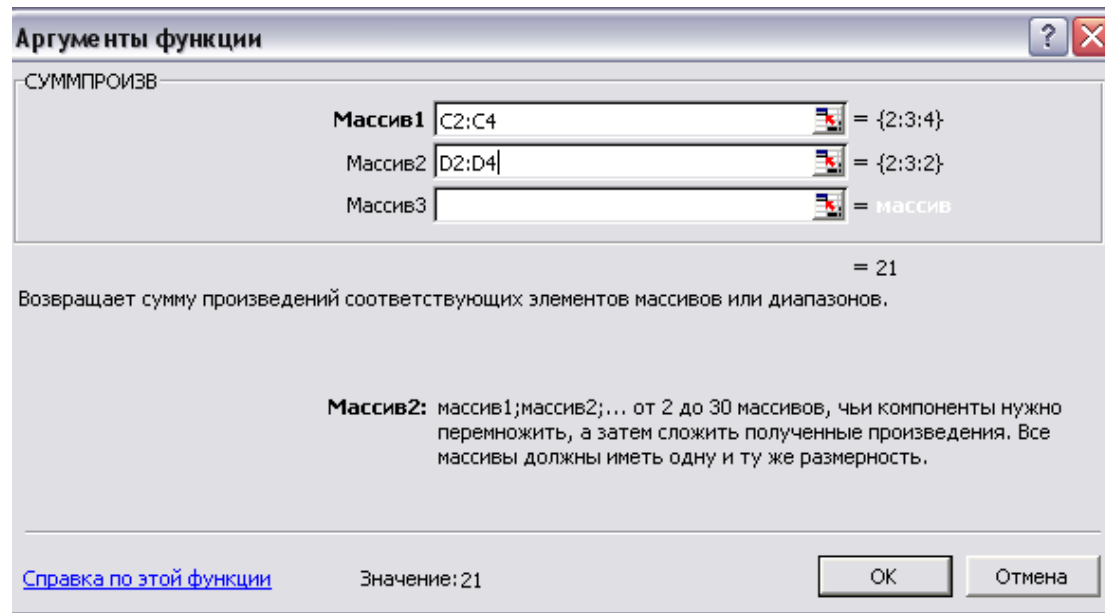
Аргументы функции

СУММПРОИЗВ

Массив1 C2:C4 = {2:3:4}

Массив2 D2:D4 = {2:3:2}

Массив3 = массив

= 21

Возвращает сумму произведений соответствующих элементов массивов или диапазонов.

Массив2: массив1;массив2;... от 2 до 30 массивов, чьи компоненты нужно перемножить, а затем сложить полученные произведения. Все массивы должны иметь одну и ту же размерность.

Справка по этой функции

Значение: 21

OK

Отмена